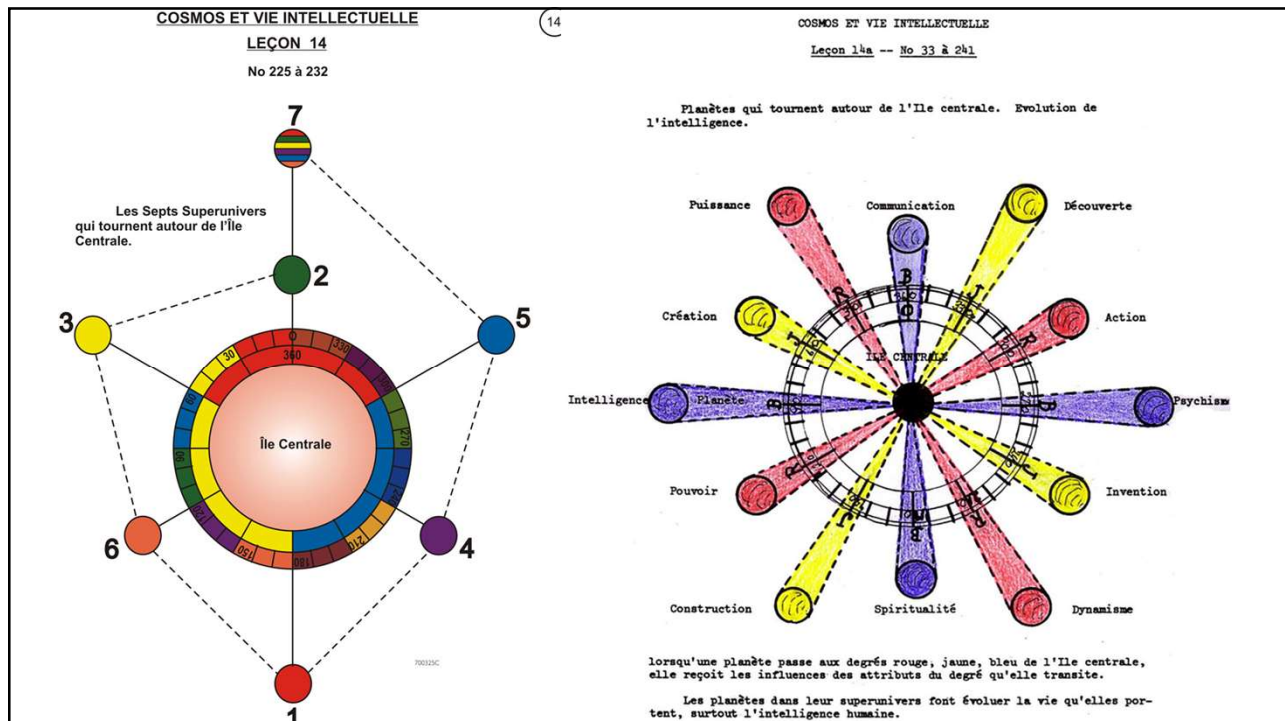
COSMOS ET VIE INTELLECTUELLE

LEÇON 14

No 225 à 232

7

Les Septs Superunivers qui tournent autour de l'Île Centrale.

2

3

5

Île Centrale

360

30

330

270

90

180

6

4

1

700325C

14

COSMOS ET VIE INTELLECTUELLE

Leçon 14a -- No 33 à 241

Planètes qui tournent autour de l'Ile centrale. Evolution de l'intelligence.

Puissance

Communication

Découverte

Création

Action

ÎLE CENTRALE

Intelligence

Planète

Psychisme

Pouvoir

Invention

Construction

Spiritualité

Dynamisme

lorsqu'une planète passe aux degrés rouge, jaune, bleu de l'Ile centrale, elle reçoit les influences des attributs du degré qu'elle transite.

Les planètes dans leur superunivers font évoluer la vie qu'elles portent, surtout l'intelligence humaine.